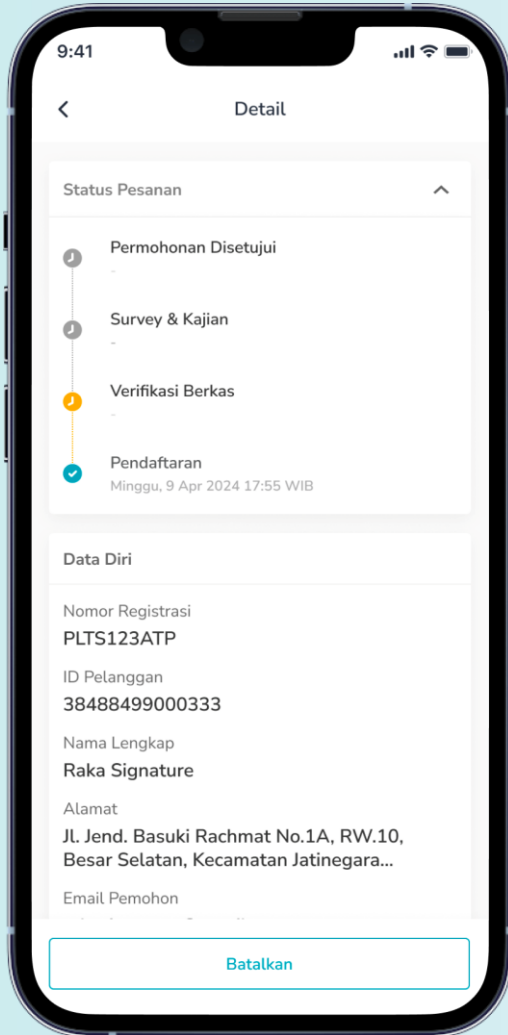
9:41

Detail

Status Pesanan

Permohonan Disetujui
-

Survey & Kajian
-

Verifikasi Berkas
-

Pendaftaran
Minggu, 9 Apr 2024 17:55 WIB

Data Diri

Nomor Registrasi
PLTS123ATP

ID Pelanggan
38488499000333

Nama Lengkap
Raka Signature

Alamat
Jl. Jend. Basuki Rachmat No.1A, RW.10, Besar Selatan, Kecamatan Jatinegara...

Email Pemohon
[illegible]

Batalkan